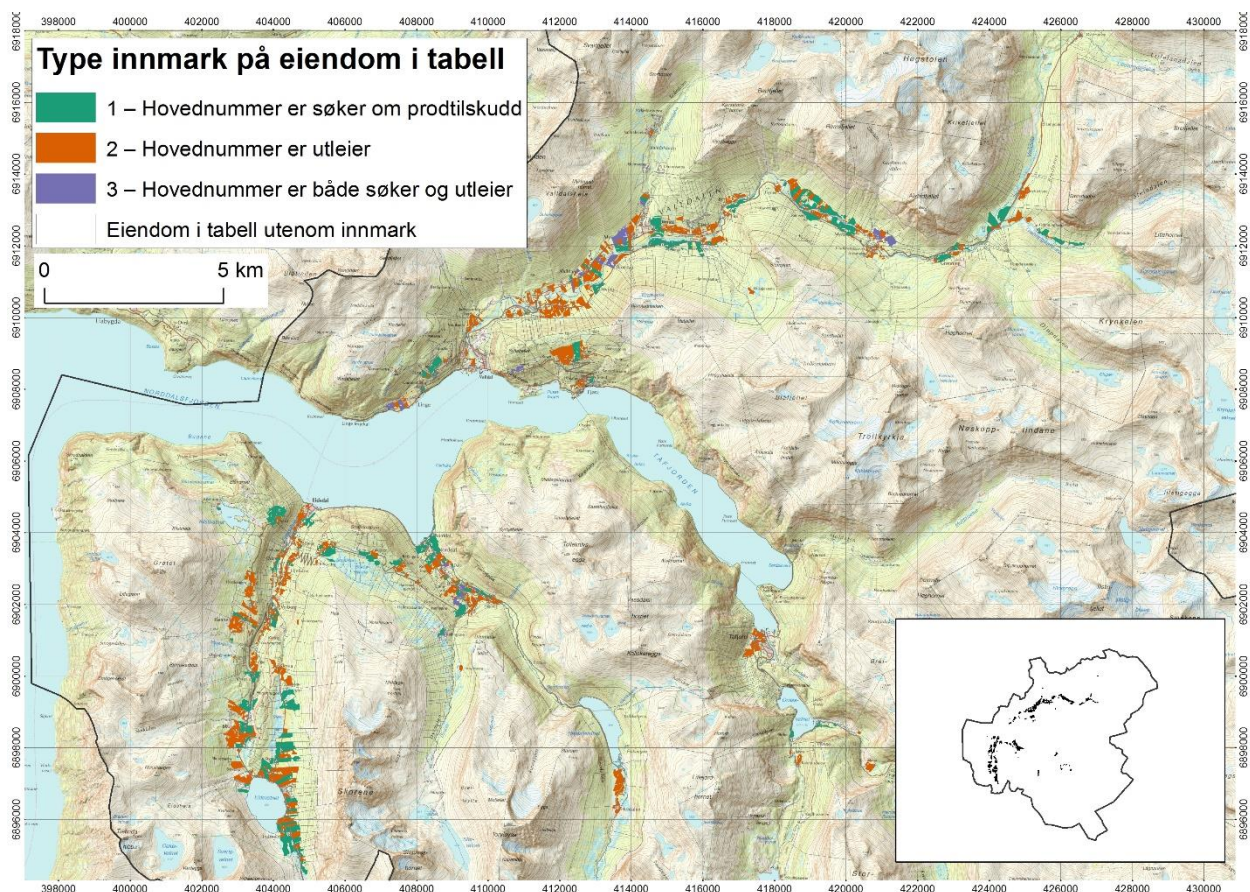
398000 400000 402000 404000 406000 408000 410000 412000 414000 416000 418000 420000 422000 424000 426000 428000 430000

Type innmark på eiendom i tabell

1 – Hovednummer er søker om prodtilskudd

2 – Hovednummer er utleier

3 – Hovednummer er både søker og utleier

Eiendom i tabell utenom innmark

0 5 km

6918000 6916000 6914000 6912000 6910000 6908000 6906000 6904000 6902000 6900000 6898000 6896000

Høgstolen

VALLDALEN

Krynkelen

NORDDALSFJORDEN

TAFJORDEN

Trollkyrkja

Neskopp- tindane

Storfjorden

398000 400000 402000 404000 406000 408000 410000 412000 414000 416000 418000 420000 422000 424000 426000 428000 430000